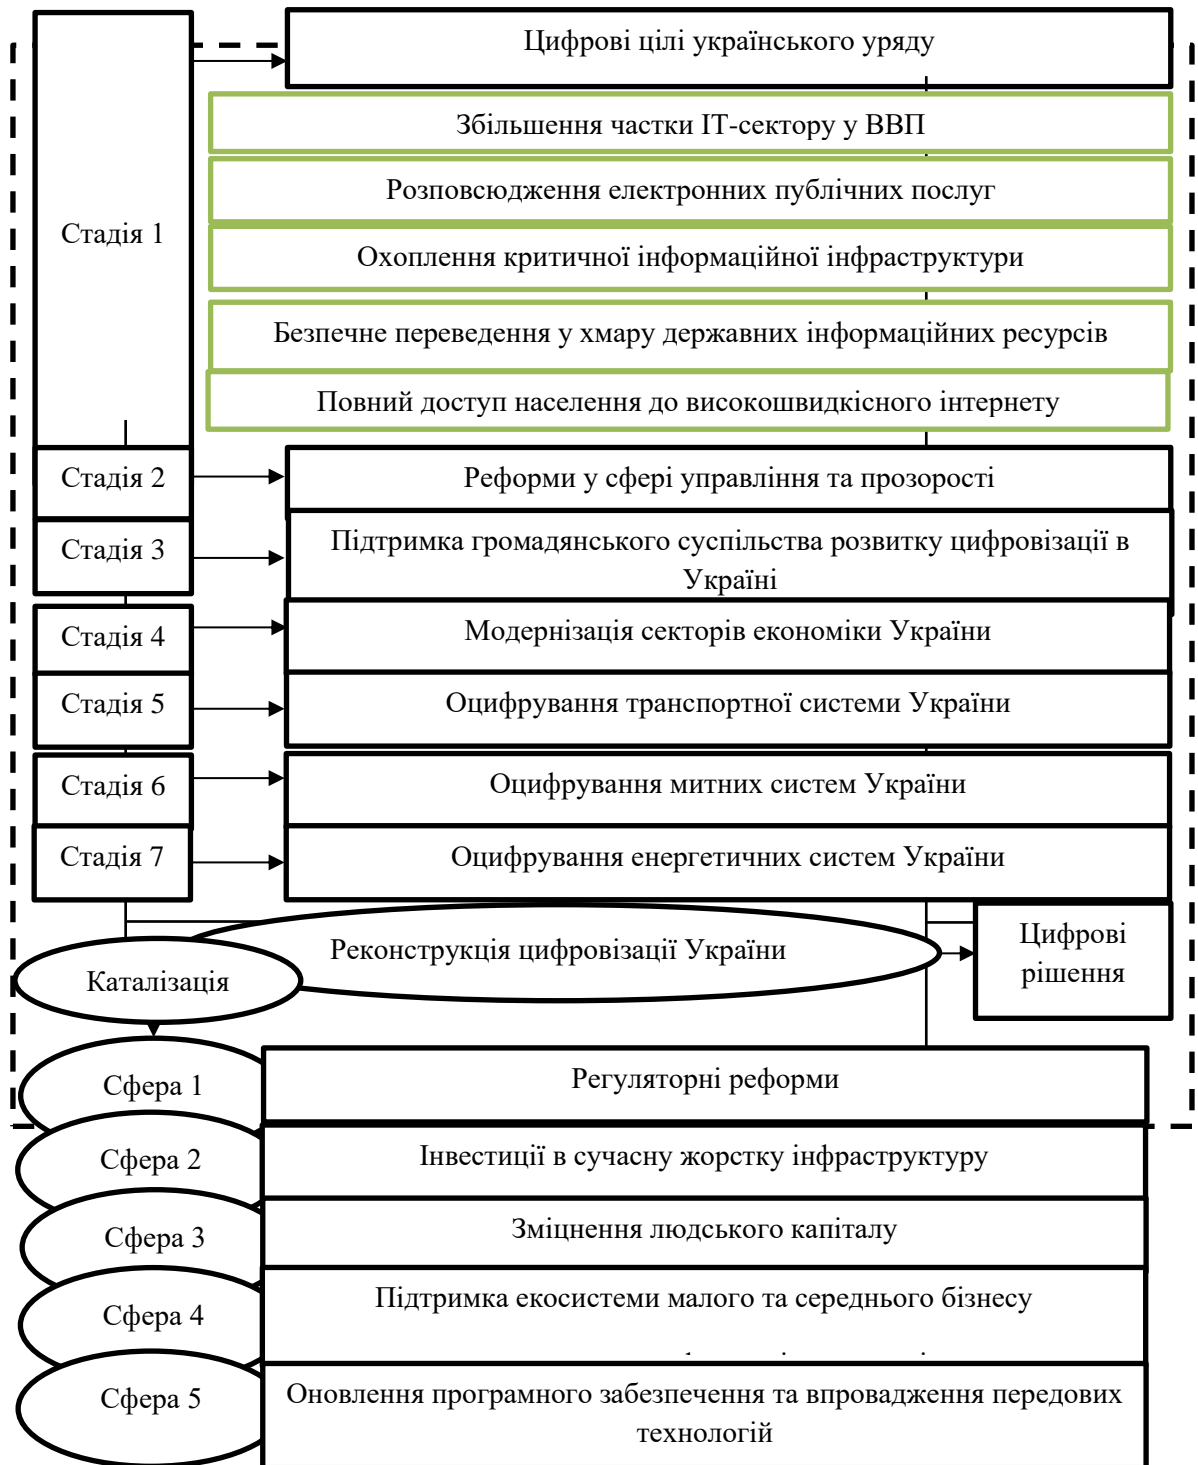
Цифрові цілі українського уряду

Стадія 1

Збільшення частки ІТ-сектору у ВВП

Розповсюдження електронних публічних послуг

Охоплення критичної інформаційної інфраструктури

Безпечне переведення у хмару державних інформаційних ресурсів

Повний доступ населення до високошвидкісного інтернету

Стадія 2

Реформи у сфері управління та прозорості

Стадія 3

Підтримка громадянського суспільства розвитку цифровізації в Україні

Стадія 4

Модернізація секторів економіки України

Стадія 5

Оцифрування транспортної системи України

Стадія 6

Оцифрування митних систем України

Стадія 7

Оцифрування енергетичних систем України

Реконструкція цифровізації України

Каталізація

Цифрові рішення

Сфера 1

Регуляторні реформи

Сфера 2

Інвестиції в сучасну жорстку інфраструктуру

Сфера 3

Зміцнення людського капіталу

Сфера 4

Підтримка екосистеми малого та середнього бізнесу

Сфера 5

Оновлення програмного забезпечення та впровадження передових технологій